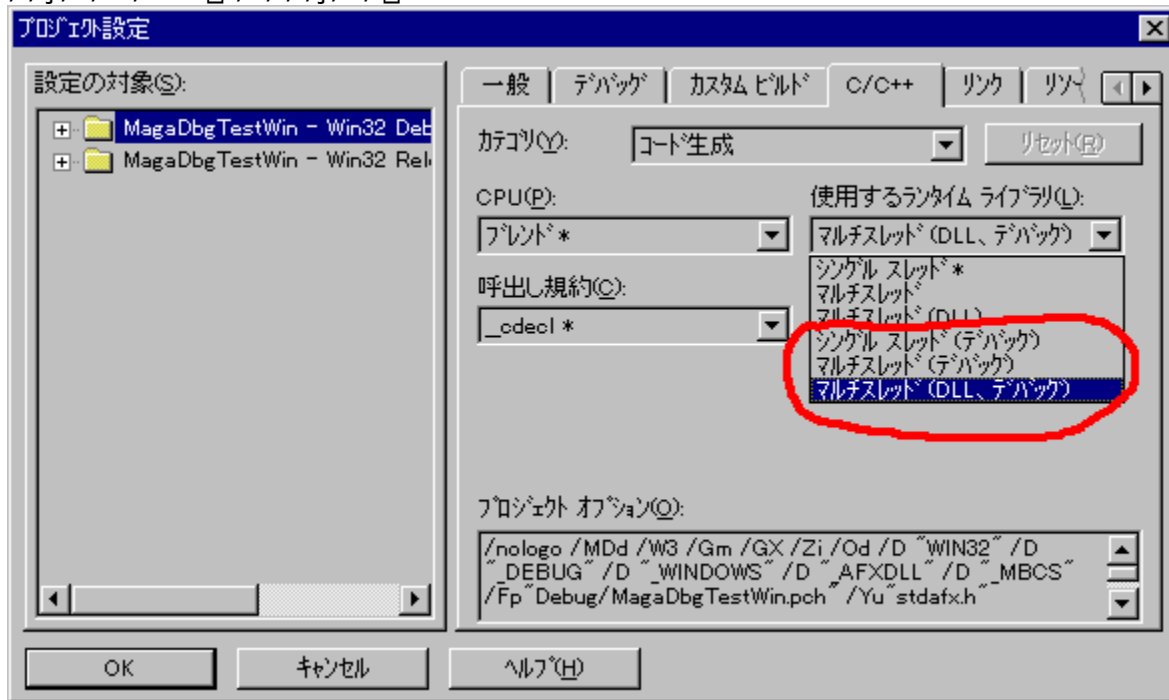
プロジェクト設定

設定の対象(S):

MagaDbgTestWin - Win32 Deb
MagaDbgTestWin - Win32 Rel

一般 | デバッグ | カスタム ビルド | C/C++ | リンク | リソ

カテゴリ(Y): コード生成
リセット(R)

CPU(P): ブレンド *

使用するランタイム ライブラリ(L): マルチスレッド (DLL、デバッグ)

シングル スレッド *
マルチスレッド
マルチスレッド (DLL)
シングル スレッド (デバッグ)
マルチスレッド (デバッグ)
マルチスレッド (DLL、デバッグ)

呼出し規約(C): _cdecl *

プロジェクト オプション(O):

/nologo /MDd /W3 /Gm /GX /Zi /Od /D "WIN32" /D "_DEBUG" /D "_WINDOWS" /D "_AFXDLL" /D "_MBCS" /Fp"Debug/MagaDbgTestWin.pch" /Yu"stdafx.h"

OK | キャンセル | ヘルプ(H)